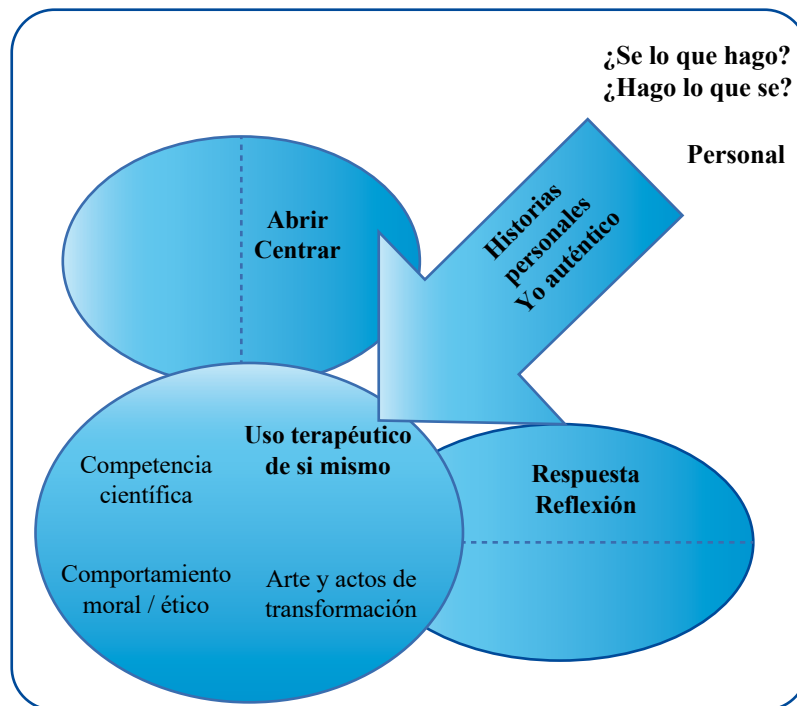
¿Se lo que hago?
¿Hago lo que se?

Personal

Historias personales
Yo auténtico

Abrir
Centrar

Uso terapéutico de si mismo

Competencia científica

Comportamiento moral / ético

Arte y actos de transformación

Respuesta
Reflexión